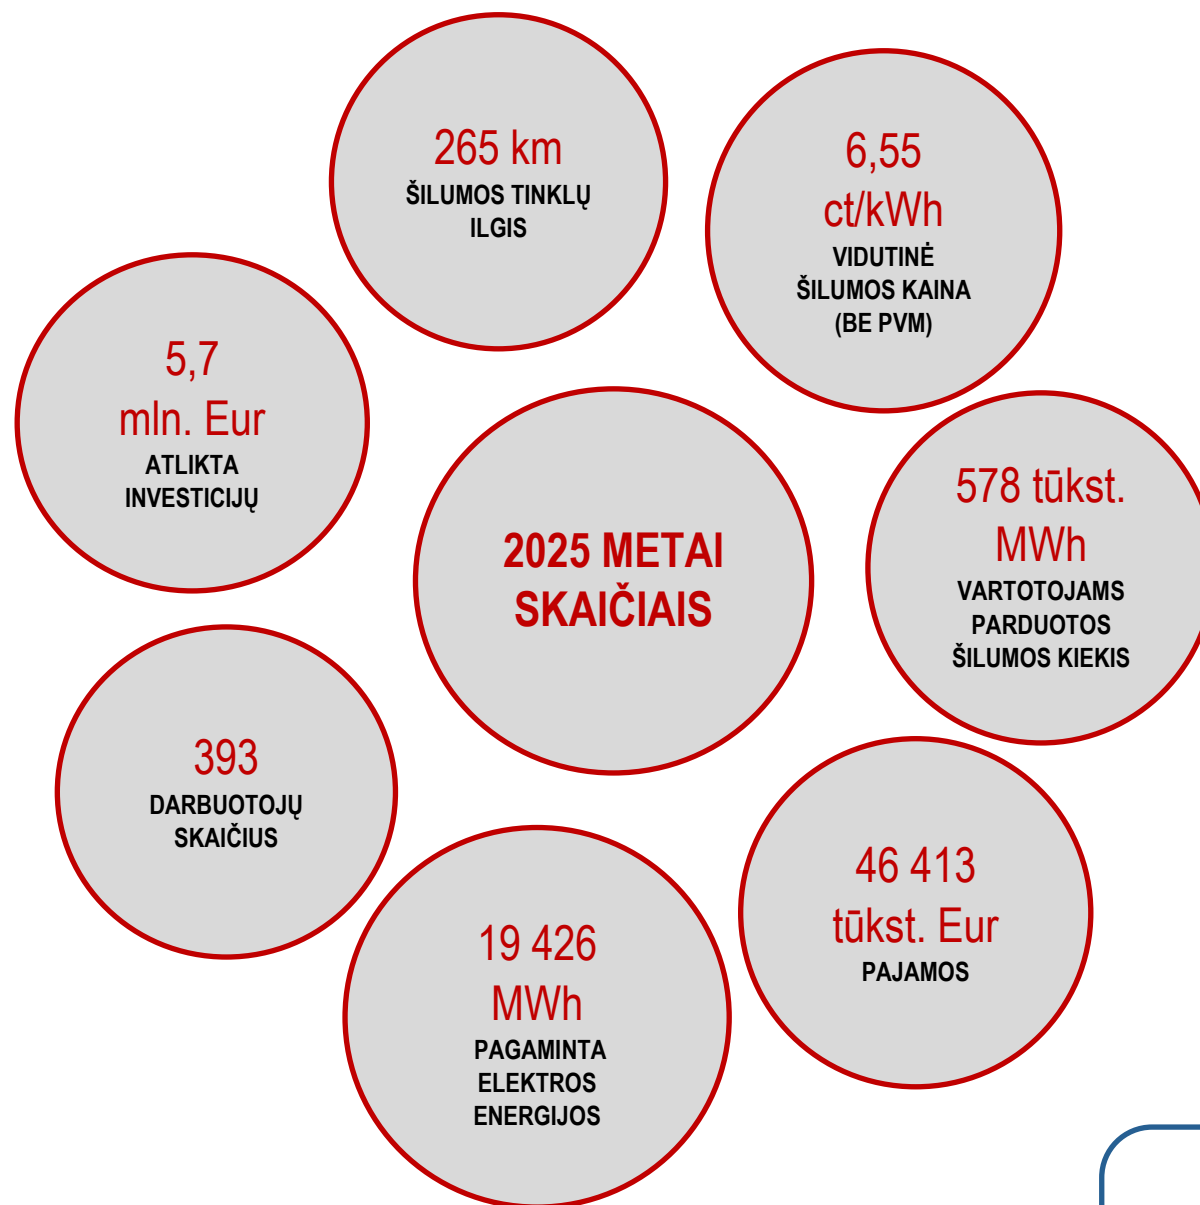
265 km
ŠILUMOS TINKLŲ ILGIS

6,55 ct/kWh
VIDUTINĖ ŠILUMOS KAINA (BE PVM)

5,7 mln. Eur
ATLIKTA INVESTICIJŲ

2025 METAI SKAIČIAIS

578 tūkst. MWh
VARTOTOJAMS PARDUOTOS ŠILUMOS KIEKIS

393
DARBUOTOJŲ SKAIČIUS

46 413 tūkst. Eur
PAJAMOS

19 426 MWh
PAGAMINTA ELEKTROS ENERGIJOS